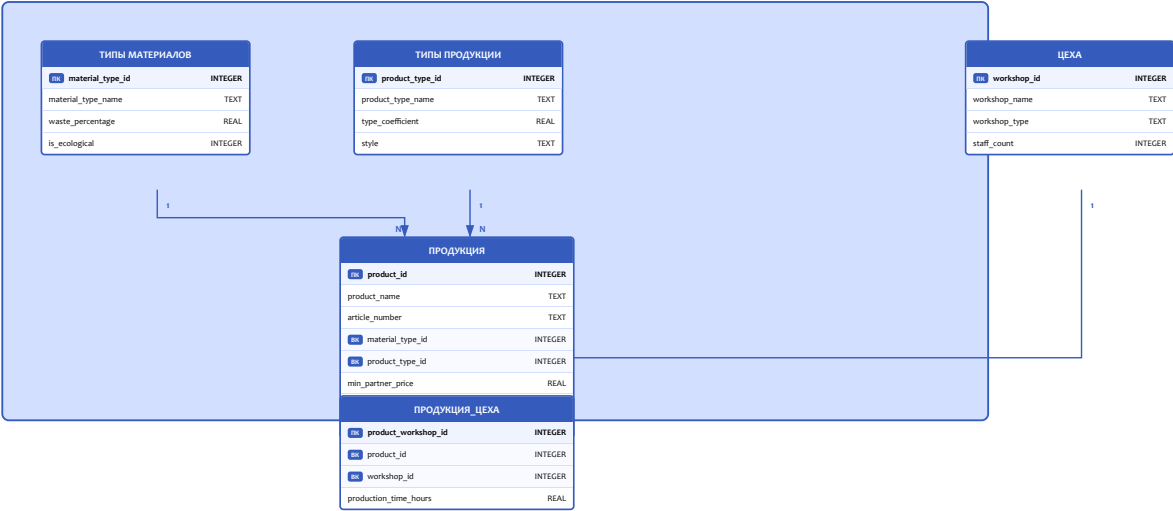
ТИПЫ МАТЕРИАЛОВ

| | | |
|---|---|---|
| ПК | material_type_id | INTEGER |
| | material_type_name | TEXT |
| | waste_percentage | REAL |
| | is_ecological | INTEGER |

ТИПЫ ПРОДУКЦИИ

| | | |
|---|---|---|
| ПК | product_type_id | INTEGER |
| | product_type_name | TEXT |
| | type_coefficient | REAL |
| | style | TEXT |

ЦЕХА

| | | |
|---|---|---|
| ПК | workshop_id | INTEGER |
| | workshop_name | TEXT |
| | workshop_type | TEXT |
| | staff_count | INTEGER |

1

N

1

N

1

ПРОДУКЦИЯ

| | | |
|---|---|---|
| ПК | product_id | INTEGER |
| | product_name | TEXT |
| | article_number | TEXT |
| ВК | material_type_id | INTEGER |
| ВК | product_type_id | INTEGER |
| | min_partner_price | REAL |

ПРОДУКЦИЯ_ЦЕХА

| | | |
|---|---|---|
| ПК | product_workshop_id | INTEGER |
| ВК | product_id | INTEGER |
| ВК | workshop_id | INTEGER |
| | production_time_hours | REAL |